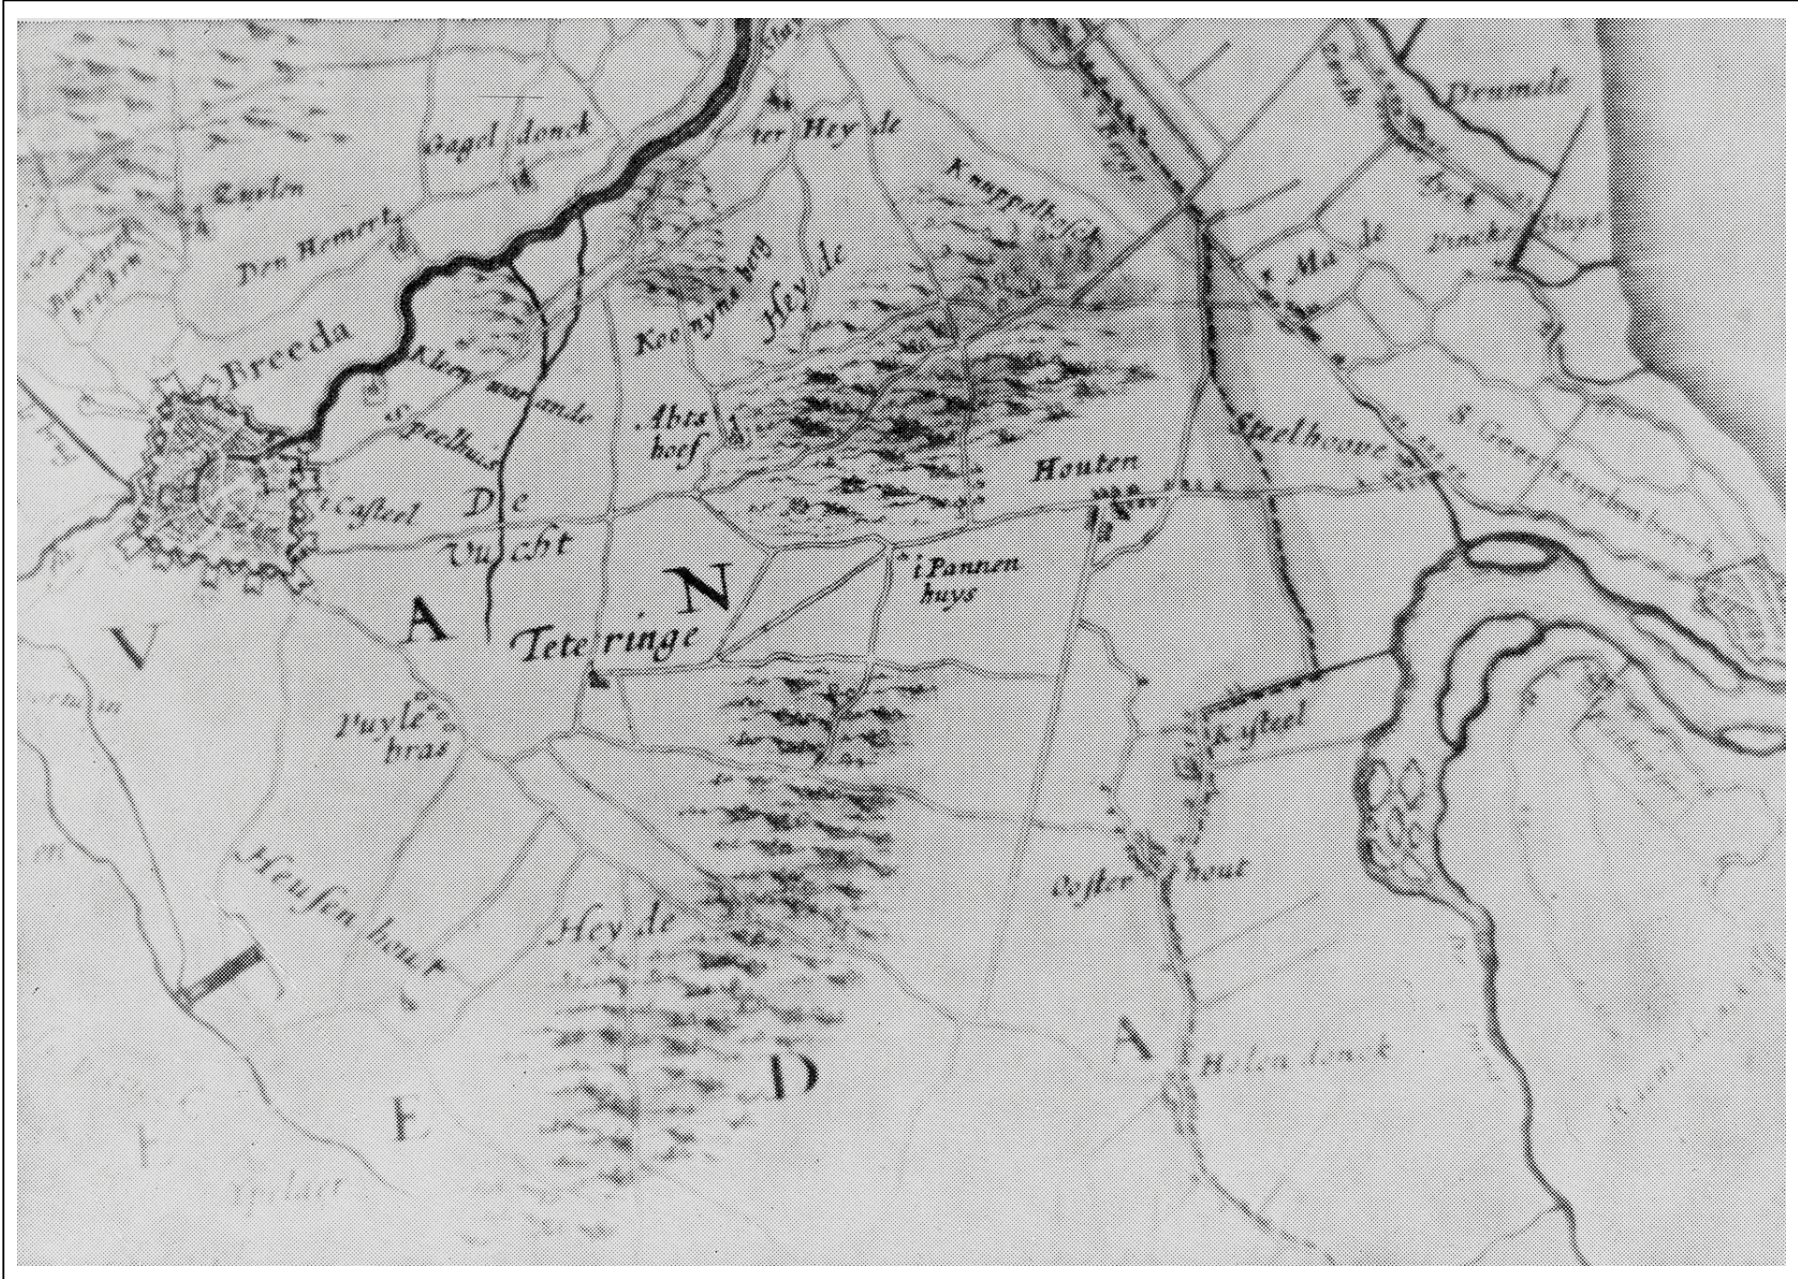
Gagel donck
Oster Hey de
Knuppelbosch
Deumele
Zurlen
Den Hemert
Breeda
Kooynyns berg
Hey de
Ma de
Vincke Sluys
Abts hoef
Speelhuis
Steelhoove
S. Geertruydenberch
'tCasteel
De Vucht
Houten
V
A
N
'tPannen huys
Teteringe
Puyle bras
Kasteel
Heusen hout
Hey de
Ooster hout
D
A
E
Holen donck